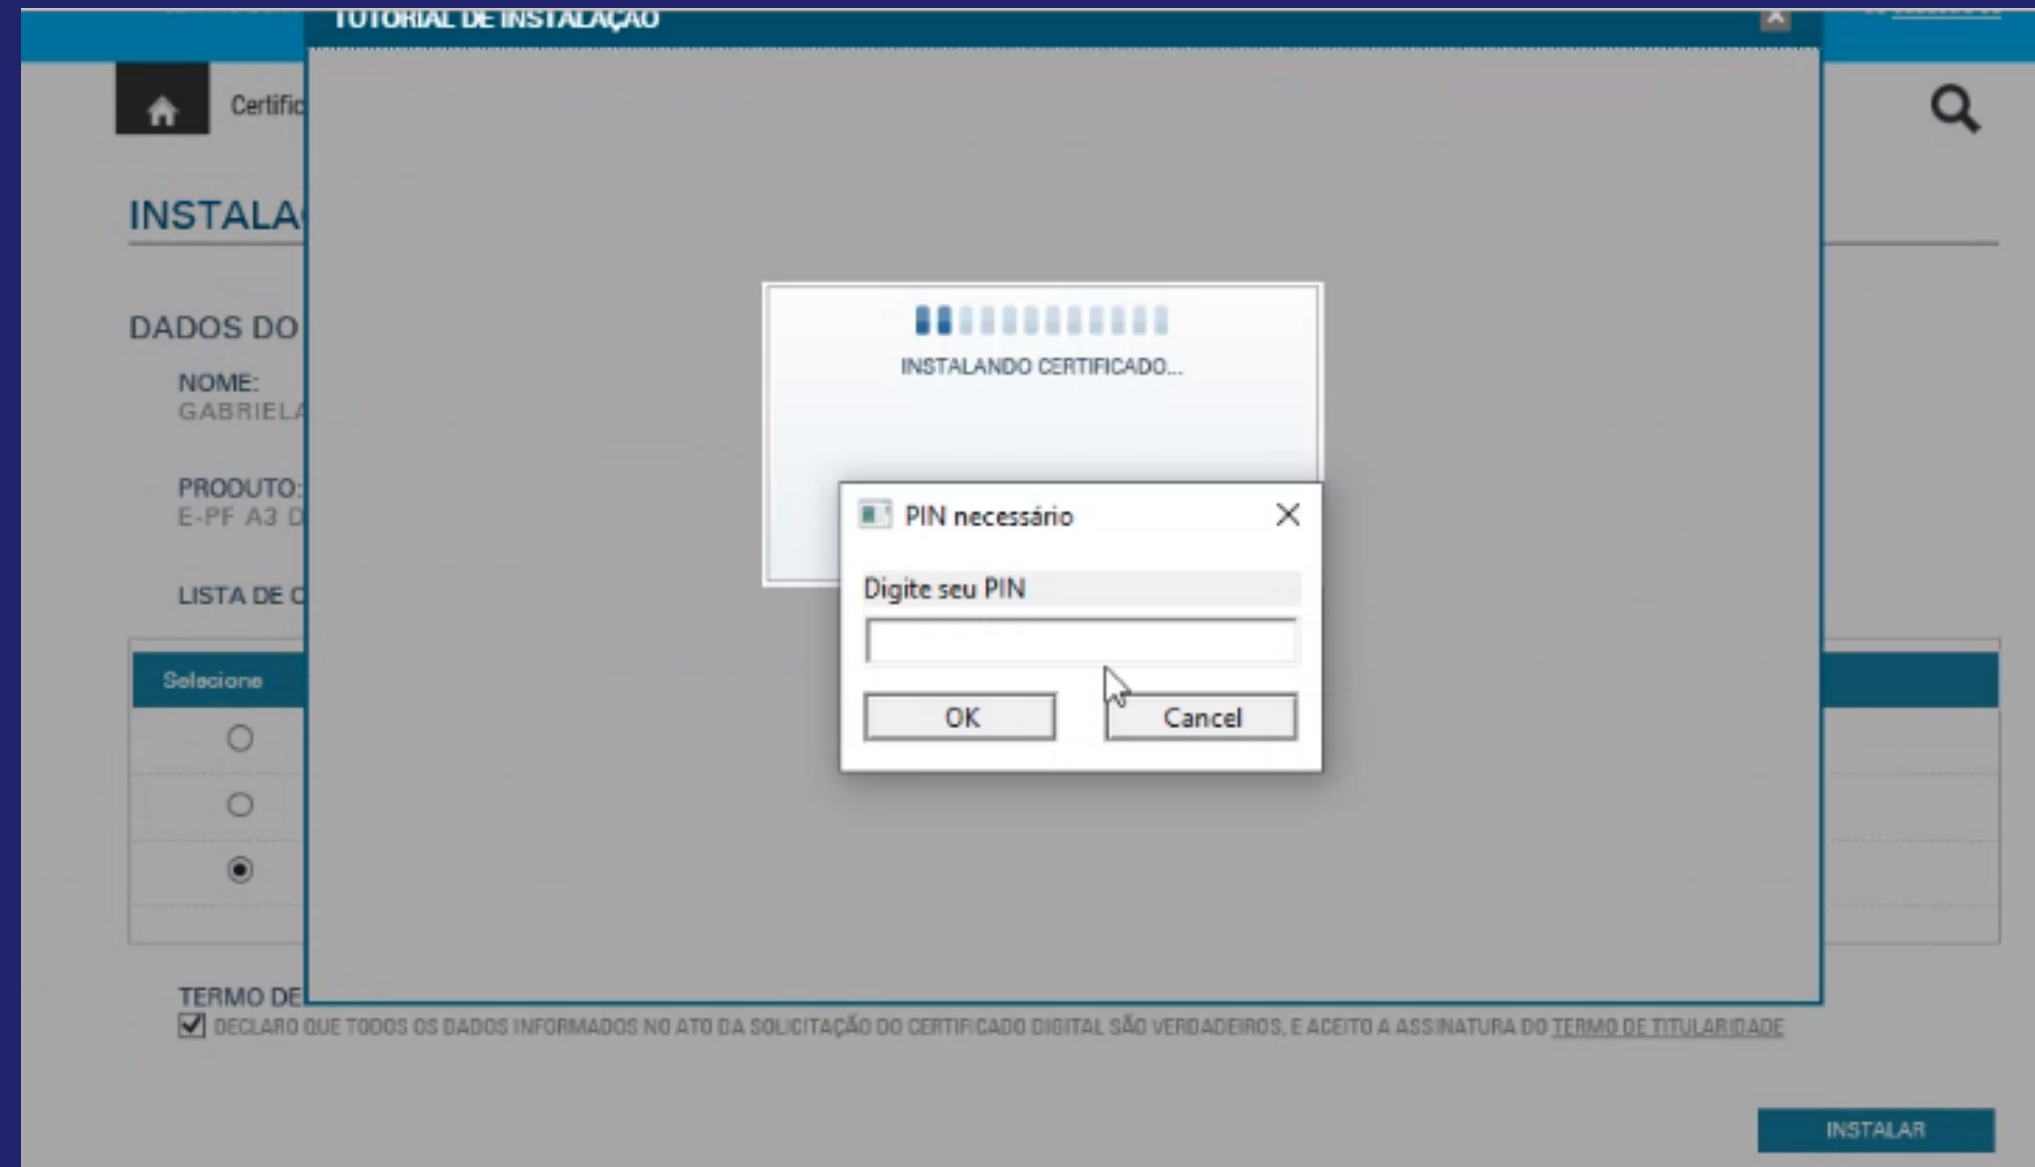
TUTORIAL DE INSTALAÇÃO

Certific

INSTALA

DADOS DO

NOME:
GABRIELA

PRODUTO:
E-PF A3 D

LISTA DE C

Selecione

INSTALANDO CERTIFICADO...

PIN necessário

Digite seu PIN

OK

Cancel

TERMO DE

DECLARO QUE TODOS OS DADOS INFORMADOS NO ATO DA SOLICITAÇÃO DO CERTIFICADO DIGITAL SÃO VERDADEIROS, E ACEITO A ASSINATURA DO TERMO DE TITULARIDADE

INSTALAR